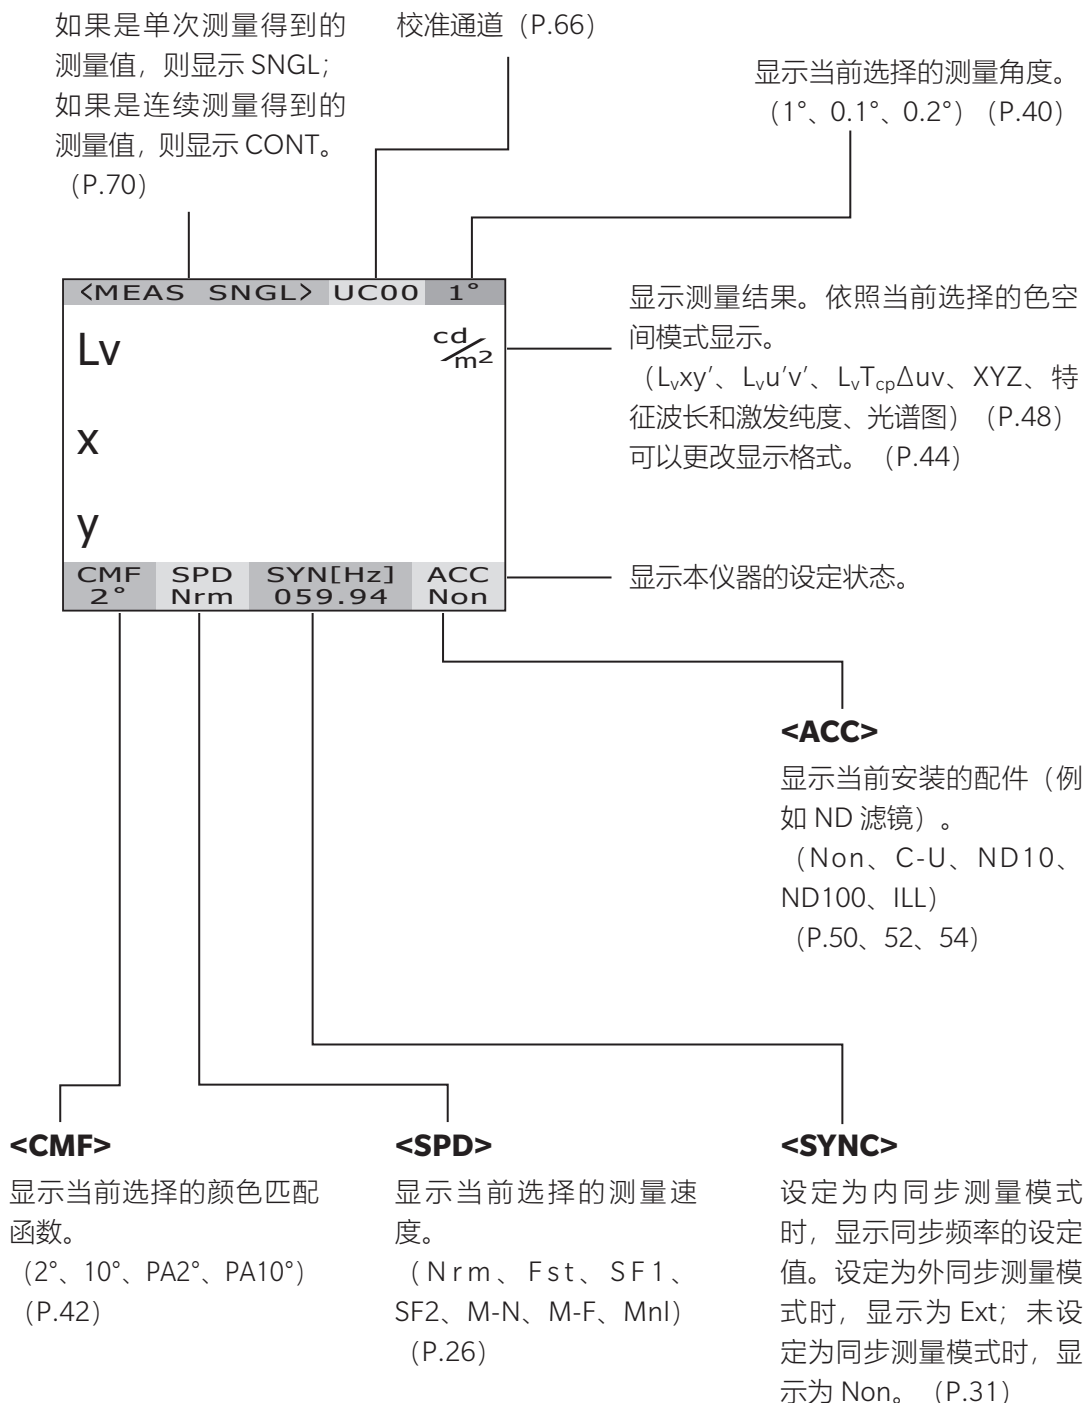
如果是单次测量得到的测量值，则显示 SNGL；如果是连续测量得到的测量值，则显示 CONT。（P.70）

校准通道（P.66）

显示当前选择的测量角度。（1°、0.1°、0.2°）（P.40）

<MEAS SNGL> UC00 1°

Lv

$cd/m^2$

x

y

CMF 2°

SPD Nrm

SYN[Hz] 059.94

ACC Non

显示测量结果。依照当前选择的色空间模式显示。（$L_v$xy'、$L_v$u'v'、$L_vT_{cp}\Delta uv$、XYZ、特征波长和激发纯度、光谱图）（P.48）可以更改显示格式。（P.44）

显示本仪器的设定状态。

<ACC>
显示当前安装的配件（例如 ND 滤镜）。（Non、C-U、ND10、ND100、ILL）（P.50、52、54）

<CMF>
显示当前选择的颜色匹配函数。（2°、10°、PA2°、PA10°）（P.42）

<SPD>
显示当前选择的测量速度。（Nrm、Fst、SF1、SF2、M-N、M-F、Mnl）（P.26）

<SYNC>
设定为内同步测量模式时，显示同步频率的设定值。设定为外同步测量模式时，显示为 Ext；未设定为同步测量模式时，显示为 Non。（P.31）